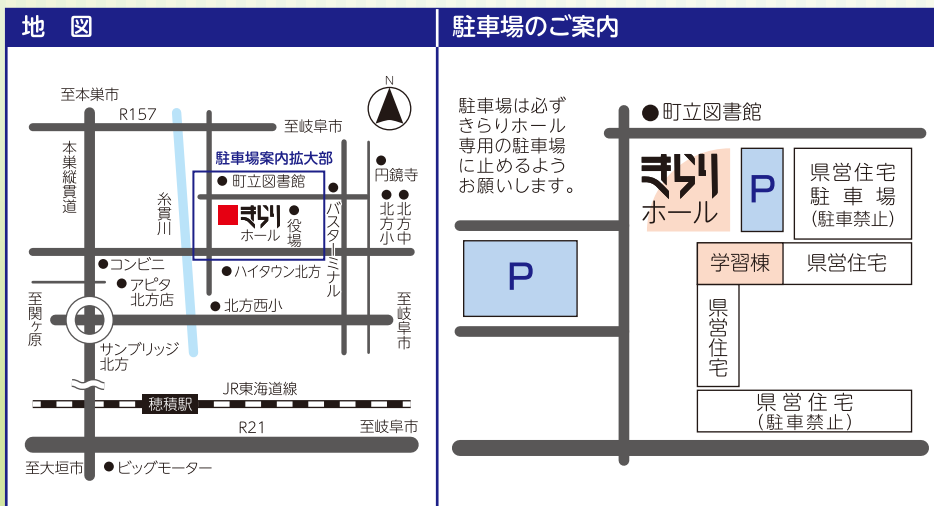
地　図

至本巣市
R157
至岐阜市
本巣縦貫道
糸貫川
駐車場案内拡大部
● 町立図書館
きらり ホール
● 役場
● 円鏡寺
● 北方小
● 北方中
バスターミナル
● コンビニ
● アピタ北方店
● ハイタウン北方
● 北方西小
至関ヶ原
サンプリッジ北方
至岐阜市
JR東海道線
穂積駅
R21
至岐阜市
至大垣市
● ビッグモーター

駐車場のご案内

駐車場は必ずきらりホール専用の駐車場に止めるようお願いします。
● 町立図書館
きらり ホール
P
県営住宅 駐車場 (駐車禁止)
P
学習棟
県営住宅
県営住宅
県営住宅 (駐車禁止)